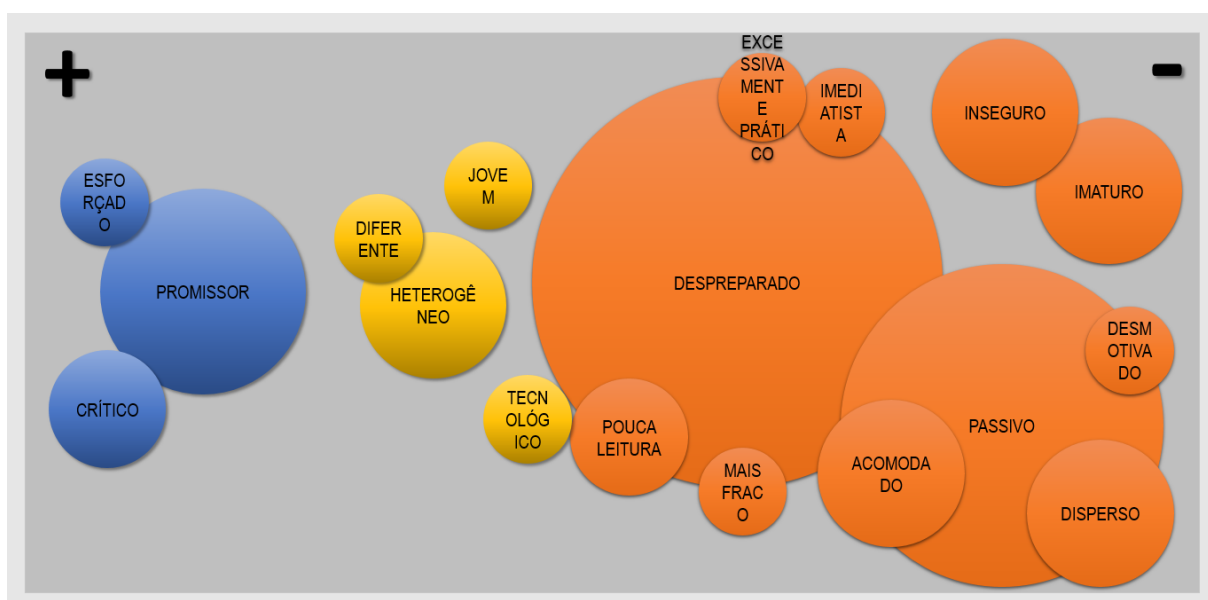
+

ESFORÇADO

PROMISSOR

CRÍTICO

DIFERENTE

JOVEM

HETEROGÊNEO

TECNOLÓGICO

EXCESSIVAMENTE PRÁTICO

IMEDIATISTA

DESPREPARADO

POUCA LEITURA

MAIS FRACO

INSEGURO

IMATURO

DESMOTIVADO

PASSIVO

ACOMODADO

DISPERSO

-